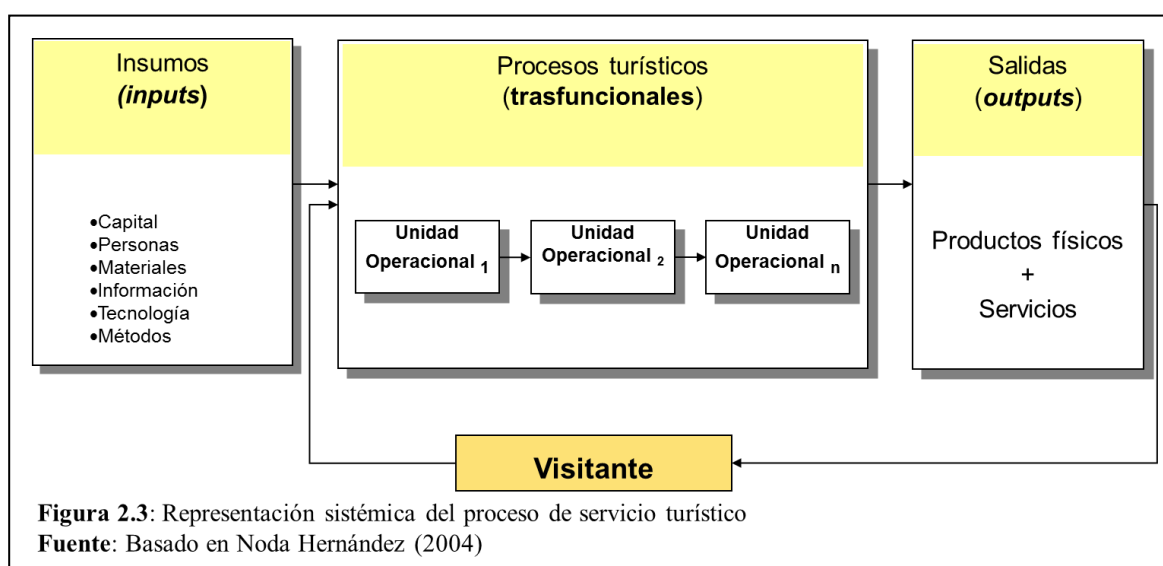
Insumos
(*inputs*)

•Capital
•Personas
•Materiales
•Información
•Tecnología
•Métodos

Procesos turísticos
(**trasfuncionales**)

**Unidad Operacional $_1$**

**Unidad Operacional $_2$**

**Unidad Operacional $_n$**

Salidas
(***outputs***)

Productos físicos
+
Servicios

**Visitante**

**Figura 2.3**: Representación sistémica del proceso de servicio turístico
**Fuente**: Basado en Noda Hernández (2004)